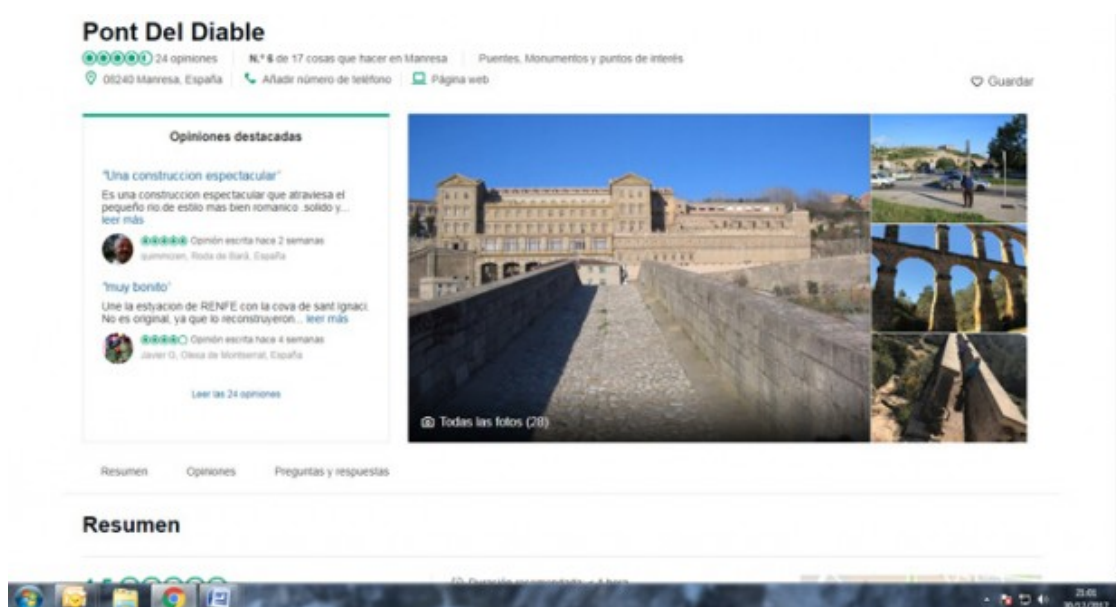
Pont Del Diable

24 opiniones | N.º 6 de 17 cosas que hacer en Manresa | Puentes, Monumentos y puntos de interés

08240 Manresa, España | Añadir número de teléfono | Página web

Guardar

Opiniones destacadas

"Una construccion espectacular"

Es una construccion espectacular que atraviesa el pequeño rio de estilo mas bien romanico .solido y... leer más

Opinión escrita hace 2 semanas
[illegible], Roda de Barà, España

"muy bonito"

Une la estacion de RENFE con la cova de sant ignaci. No es original, ya que lo reconstruyeron... leer más

Opinión escrita hace 4 semanas
Javier G, Olesa de Montserrat, España

Leer las 24 opiniones

Todas las fotos (28)

Resumen | Opiniones | Preguntas y respuestas

Resumen

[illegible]

21:05
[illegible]